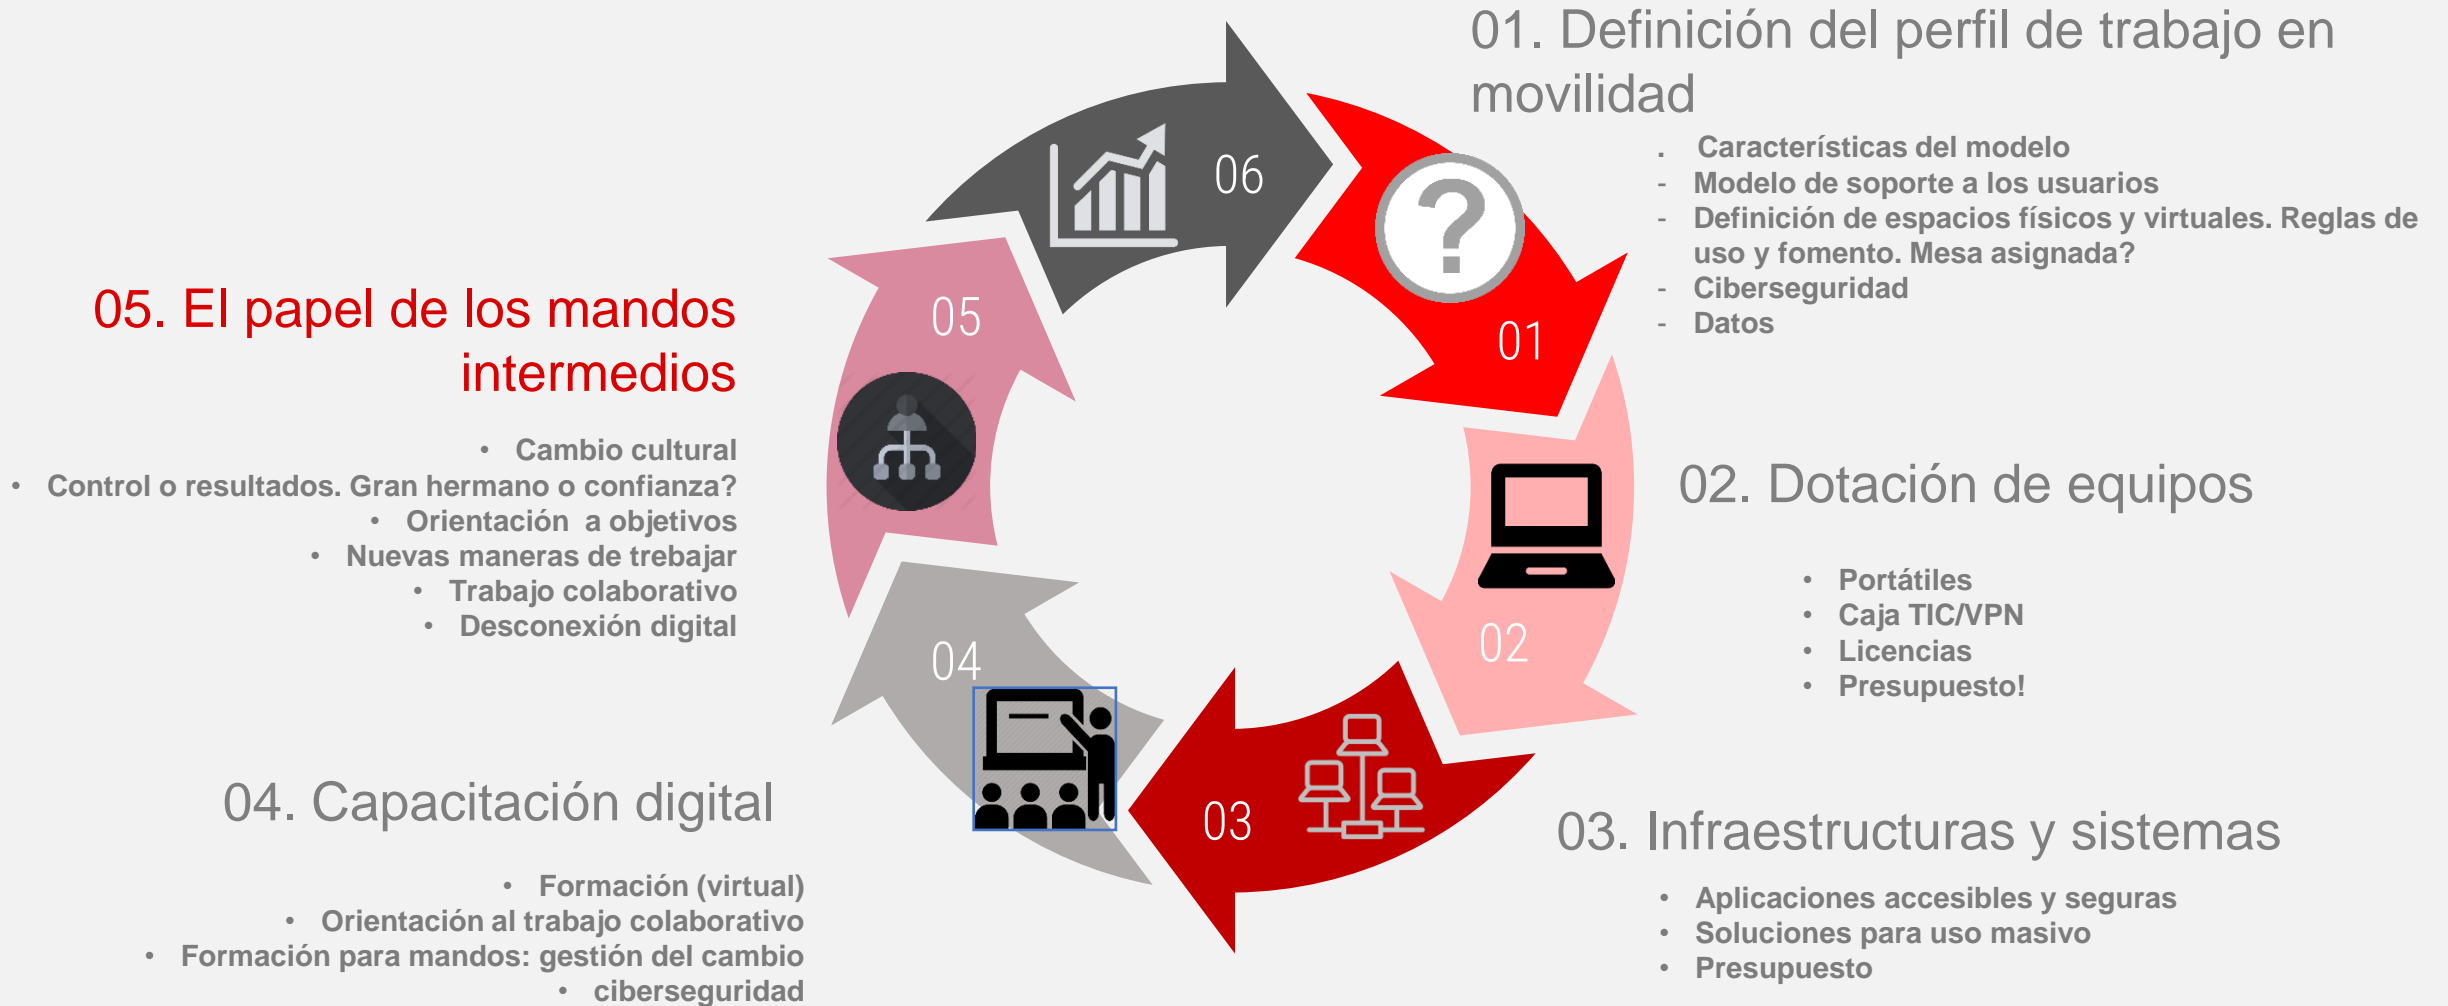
01. Definición del perfil de trabajo en movilidad

. Características del modelo
- Modelo de soporte a los usuarios
- Definición de espacios físicos y virtuales. Reglas de uso y fomento. Mesa asignada?
- Ciberseguridad
- Datos

06

01

05

02

04

03

05. El papel de los mandos intermedios

• Cambio cultural
• Control o resultados. Gran hermano o confianza?
• Orientación a objetivos
• Nuevas maneras de trebajar
• Trabajo colaborativo
• Desconexión digital

02. Dotación de equipos

• Portátiles
• Caja TIC/VPN
• Licencias
• Presupuesto!

04. Capacitación digital

• Formación (virtual)
• Orientación al trabajo colaborativo
• Formación para mandos: gestión del cambio
• ciberseguridad

03. Infraestructuras y sistemas

• Aplicaciones accesibles y seguras
• Soluciones para uso masivo
• Presupuesto